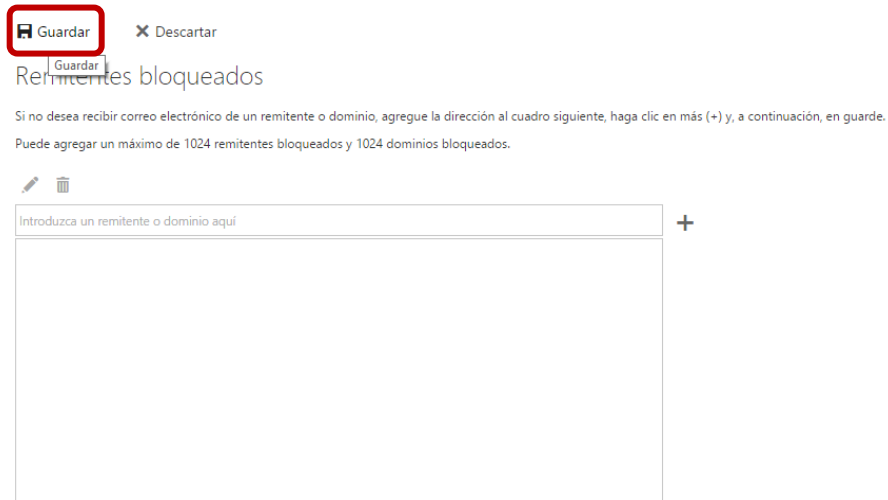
Guardar ✕ Descartar

Guardar

Remitentes bloqueados

Si no desea recibir correo electrónico de un remitente o dominio, agregue la dirección al cuadro siguiente, haga clic en más (+) y, a continuación, en guarde.

Puede agregar un máximo de 1024 remitentes bloqueados y 1024 dominios bloqueados.

Introduzca un remitente o dominio aquí

+